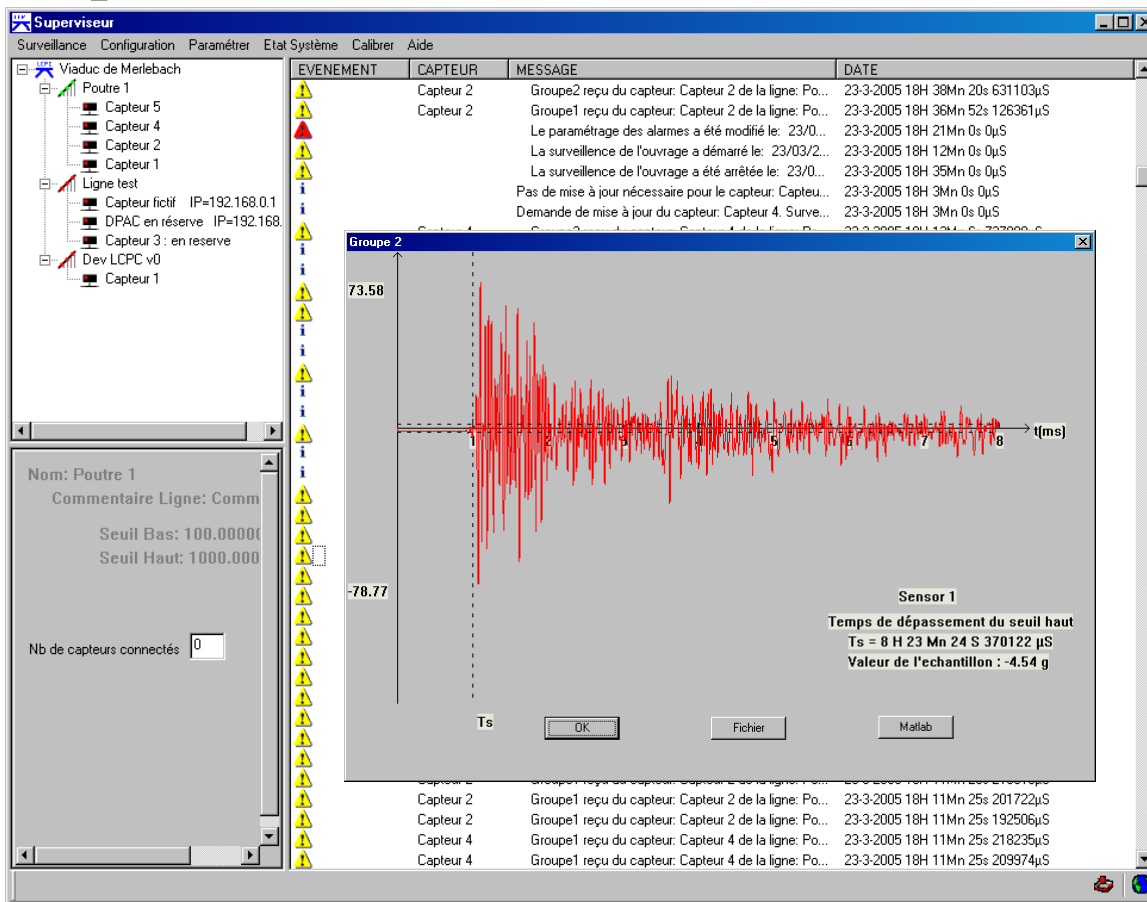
Superviseur

Surveillance Configuration Paramétrer Etat Système Calibrer Aide

Viaduc de Merlebach
Poutre 1
Capteur 5
Capteur 4
Capteur 2
Capteur 1
Ligne test
Capteur fictif IP=192.168.0.1
DPAC en réserve IP=192.168.
Capteur 3 : en reserve
Dev LCPC v0
Capteur 1

Nom: Poutre 1
Commentaire Ligne: Comm
Seuil Bas: 100.00000
Seuil Haut: 1000.000

Nb de capteurs connectés 0

| EVENEMENT | CAPTEUR | MESSAGE | DATE |
|---|---|---|---|
| | Capteur 2 | Groupe2 reçu du capteur: Capteur 2 de la ligne: Po... | 23-3-2005 18H 38Mn 20s 631103µS |
| | Capteur 2 | Groupe1 reçu du capteur: Capteur 2 de la ligne: Po... | 23-3-2005 18H 36Mn 52s 126361µS |
| | | Le paramétrage des alarmes a été modifié le: 23/0... | 23-3-2005 18H 21Mn 0s 0µS |
| | | La surveillence de l'ouvrage a démarré le: 23/03/2... | 23-3-2005 18H 12Mn 0s 0µS |
| | | La surveillence de l'ouvrage a été arrêtée le: 23/0... | 23-3-2005 18H 35Mn 0s 0µS |
| i | | Pas de mise à jour nécessaire pour le capteur: Capteu... | 23-3-2005 18H 3Mn 0s 0µS |
| i | | Demande de mise à jour du capteur: Capteur 4. Surve... | 23-3-2005 18H 3Mn 0s 0µS |
| | Capteur 2 | Groupe1 reçu du capteur: Capteur 2 de la ligne: Po... | 23-3-2005 18H 11Mn 25s 201722µS |
| | Capteur 2 | Groupe1 reçu du capteur: Capteur 2 de la ligne: Po... | 23-3-2005 18H 11Mn 25s 192506µS |
| | Capteur 4 | Groupe1 reçu du capteur: Capteur 4 de la ligne: Po... | 23-3-2005 18H 11Mn 25s 218235µS |
| | Capteur 4 | Groupe1 reçu du capteur: Capteur 4 de la ligne: Po... | 23-3-2005 18H 11Mn 25s 209974µS |

Groupe 2

73.58
-78.77
1 2 3 4 5 6 7 8 t(ms)
Ts

Sensor 1
Temps de dépassement du seuil haut
Ts = 8 H 23 Mn 24 S 370122 µS
Valeur de l'echantillon : -4.54 g

OK Fichier Matlab